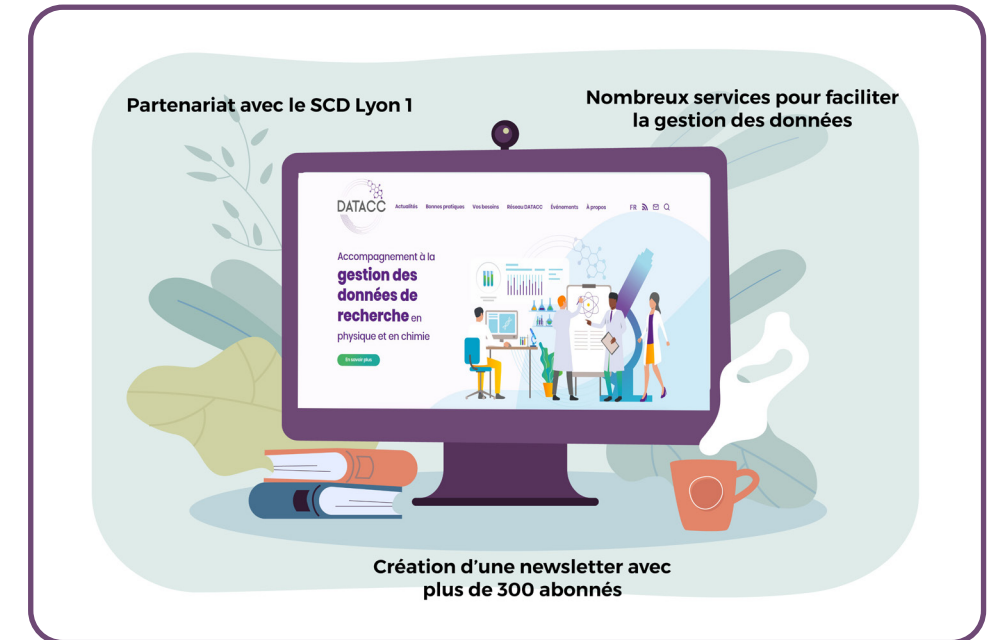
Partenariat avec le SCD Lyon 1

Nombreux services pour faciliter la gestion des données

DATACC Actualités Bonnes pratiques Vos besoins Réseau DATACC Événements À propos FR

Accompagnement à la gestion des données de recherche en physique et en chimie

En savoir plus

Création d'une newsletter avec plus de 300 abonnés